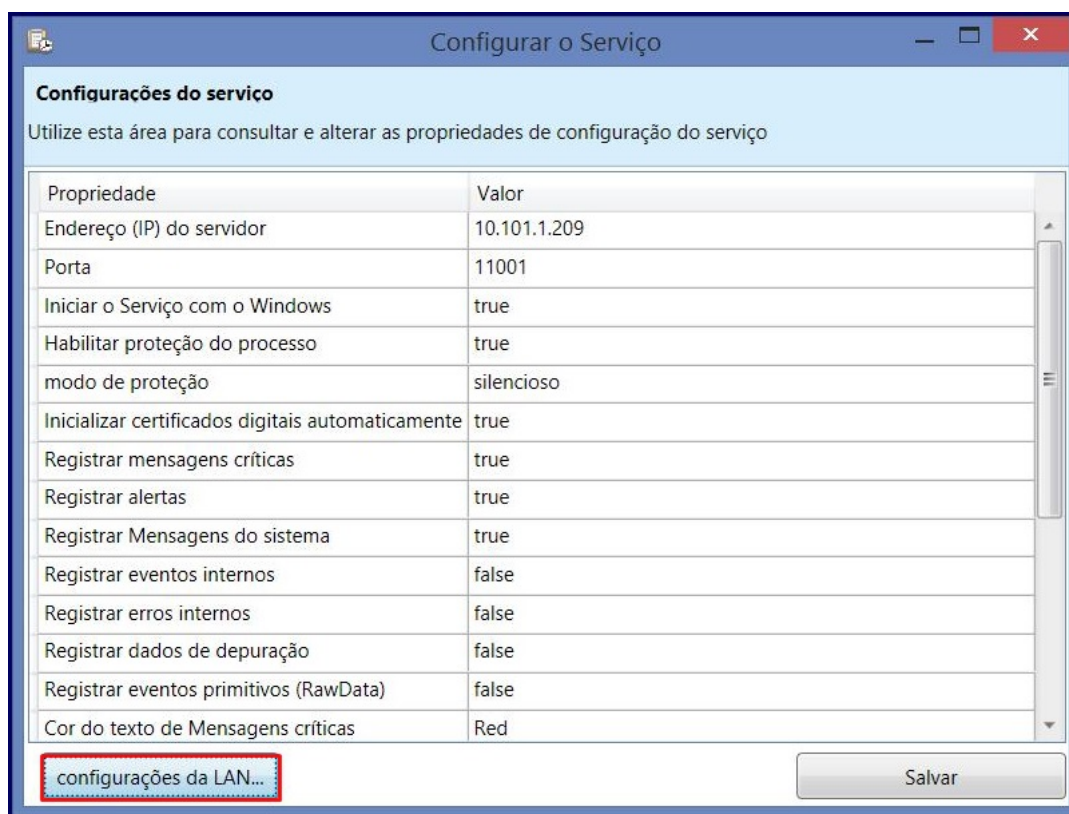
Configurar o Serviço

**Configurações do serviço**

Utilize esta área para consultar e alterar as propriedades de configuração do serviço

| Propriedade | Valor |
|---|---|
| Endereço (IP) do servidor | 10.101.1.209 |
| Porta | 11001 |
| Iniciar o Serviço com o Windows | true |
| Habilitar proteção do processo | true |
| modo de proteção | silencioso |
| Inicializar certificados digitais automaticamente | true |
| Registrar mensagens críticas | true |
| Registrar alertas | true |
| Registrar Mensagens do sistema | true |
| Registrar eventos internos | false |
| Registrar erros internos | false |
| Registrar dados de depuração | false |
| Registrar eventos primitivos (RawData) | false |
| Cor do texto de Mensagens críticas | Red |

configurações da LAN...

Salvar